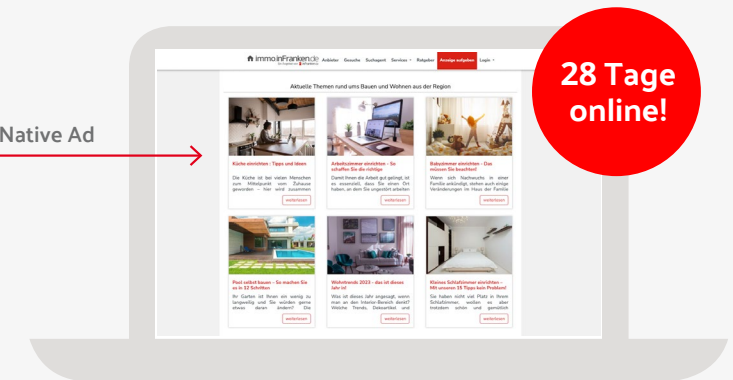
Native Ad

immo.inFranken.de

Anbieten Gesuche Suchagent Services Ratgeber Anzeige aufgeben Login

28 Tage online!

Aktuelle Themen rund ums Bauen und Wohnen aus der Region

Küche einrichten - Tipps und Ideen

Die Küche ist bei vielen Menschen zum Mittelpunkt vom Zuhause geworden — hier wird zusammen

weiterlesen

Arbeitszimmer einrichten - So schaffen Sie die richtige

Damit Ihnen die Arbeit gut gelingt, ist es essenziell, dass Sie einen Ort haben, an dem Sie ungestört arbeiten

weiterlesen

Babyzimmer einrichten - Das müssen Sie beachten!

Wenn sich Nachwuchs in einer Familie ankündigt, stehen auch einige Veränderungen im Haus der Familie

weiterlesen

Pool selbst bauen - So machst Sie es in 12 Schritten

Ihr Garten ist Ihnen ein wenig zu langweilig und Sie würden gerne etwas daran ändern?

weiterlesen

Wohntrends 2023 - das ist dieses Jahr in!

Was ist dieses Jahr angesagt, wenn man an den Interior-Bereich denkt? Welche Trends, Dekoartikel und

weiterlesen

Kleines Schlafzimmer einrichten - Mit unseren 15 Tipps kein Problem!

Sie haben nicht viel Platz in Ihrem Schlafzimmer, wollen es aber trotzdem schön und gemütlich

weiterlesen